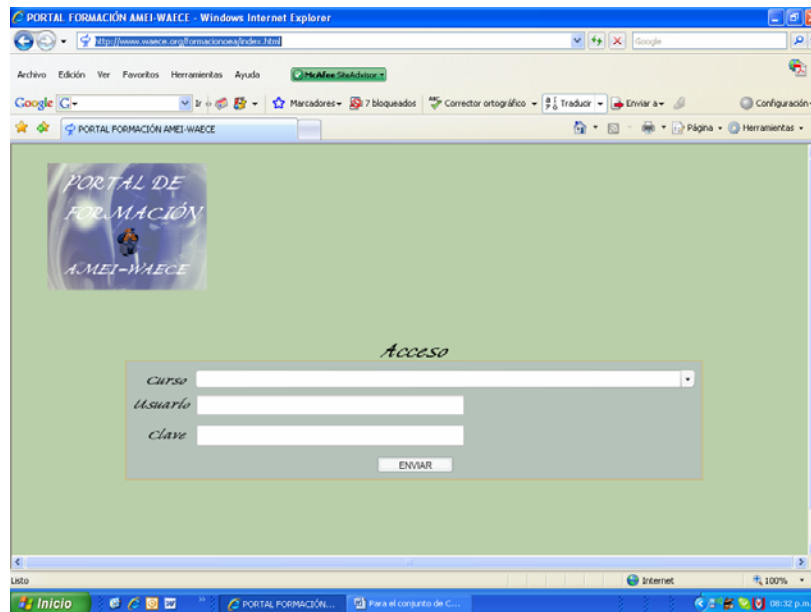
PORTAL FORMACIÓN AMEI-WAECE - Windows Internet Explorer

http://www.waece.org/formacionoea/index.html

Google

Archivo Edición Ver Favoritos Herramientas Ayuda

McAfee SiteAdvisor

Google G

Ir

Marcadores 7 bloqueados Corrector ortográfico Traducir Enviar a

Configuración

PORTAL FORMACIÓN AMEI-WAECE

Página Herramientas

PORTAL DE FORMACIÓN AMEI-WAECE

Acceso

Curso

Usuario

Clave

ENVIAR

Listo

Internet

100%

Inicio

PORTAL FORMACIÓN...

Para el conjunto de C...

08:32 p.m.